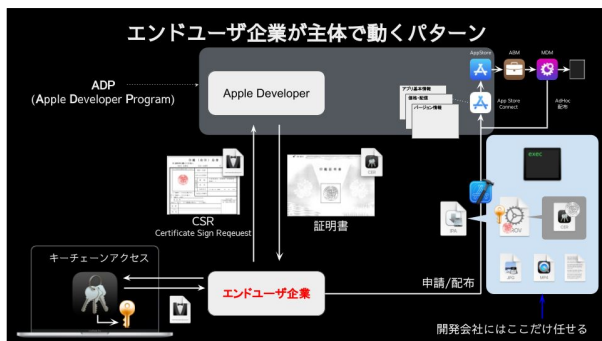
エンドユーザ企業が主体で動くパターン

ADP
(Apple Developer Program)

Apple Developer

アプリ基本情報
価格・配信
バージョン情報

AppStore
ABM
MDM
App Store Connect
AdHoc 配布

CSR
Certificate Sign Reqeuest

証明書

exec

キーチェーンアクセス

エンドユーザ企業

申請/配布

開発会社にはここだけ任せる